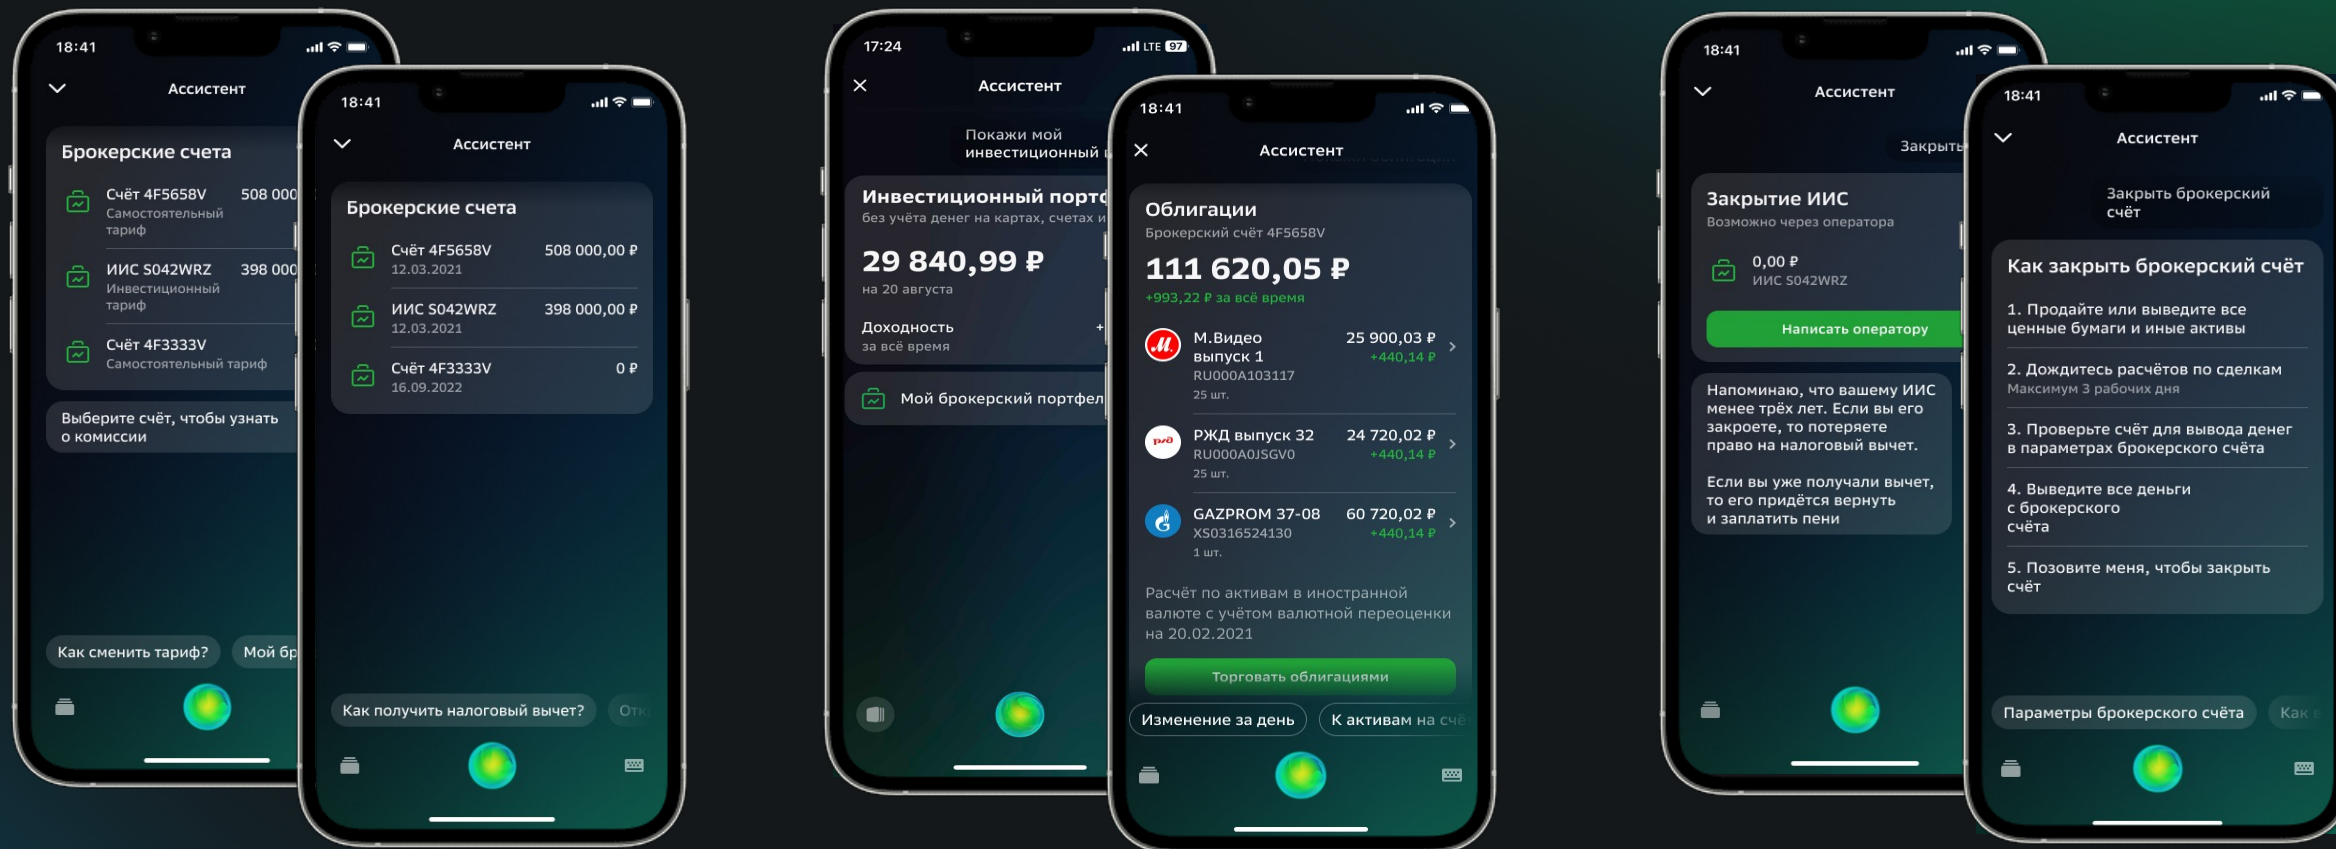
18:41

Ассистент

Брокерские счета

Счёт 4F5658V 508 000
Самостоятельный тариф

ИИС S042WRZ 398 000
Инвестиционный тариф

Счёт 4F3333V
Самостоятельный тариф

Выберите счёт, чтобы узнать о комиссии

Как сменить тариф? Мой бр

18:41

Ассистент

Брокерские счета

Счёт 4F5658V 508 000,00 ₽
12.03.2021

ИИС S042WRZ 398 000,00 ₽
12.03.2021

Счёт 4F3333V 0 ₽
16.09.2022

Как получить налоговый вычет? От

17:24 LTE 97

Ассистент

Покажи мой инвестиционный

Инвестиционный портф
без учёта денег на картах, счетах и

29 840,99 ₽
на 20 августа

Доходность
за всё время

Мой брокерский портфел

18:41

Ассистент

Облигации
Брокерский счёт 4F5658V

111 620,05 ₽
+993,22 ₽ за всё время

М.Видео выпуск 1 25 900,03 ₽
RU000A103117 +440,14 ₽
25 шт.

РЖД выпуск 32 24 720,02 ₽
RU000A0JSGV0 +440,14 ₽
25 шт.

GAZPROM 37-08 60 720,02 ₽
XS0316524130 +440,14 ₽
1 шт.

Расчёт по активам в иностранной валюте с учётом валютной переоценки на 20.02.2021

Торговать облигациями

Изменение за день К активам на счё

18:41

Ассистент

Закрыть

Закрытие ИИС
Возможно через оператора

0,00 ₽
ИИС S042WRZ

Написать оператору

Напоминаю, что вашему ИИС менее трёх лет. Если вы его закроете, то потеряете право на налоговый вычет.

Если вы уже получали вычет, то его придётся вернуть и заплатить пени

18:41

Ассистент

Закрыть брокерский счёт

Как закрыть брокерский счёт

1. Продайте или выведите все ценные бумаги и иные активы

2. Дождитесь расчётов по сделкам
Максимум 3 рабочих дня

3. Проверьте счёт для вывода денег в параметрах брокерского счёта

4. Выведите все деньги с брокерского счёта

5. Позовите меня, чтобы закрыть счёт

Параметры брокерского счёта Как